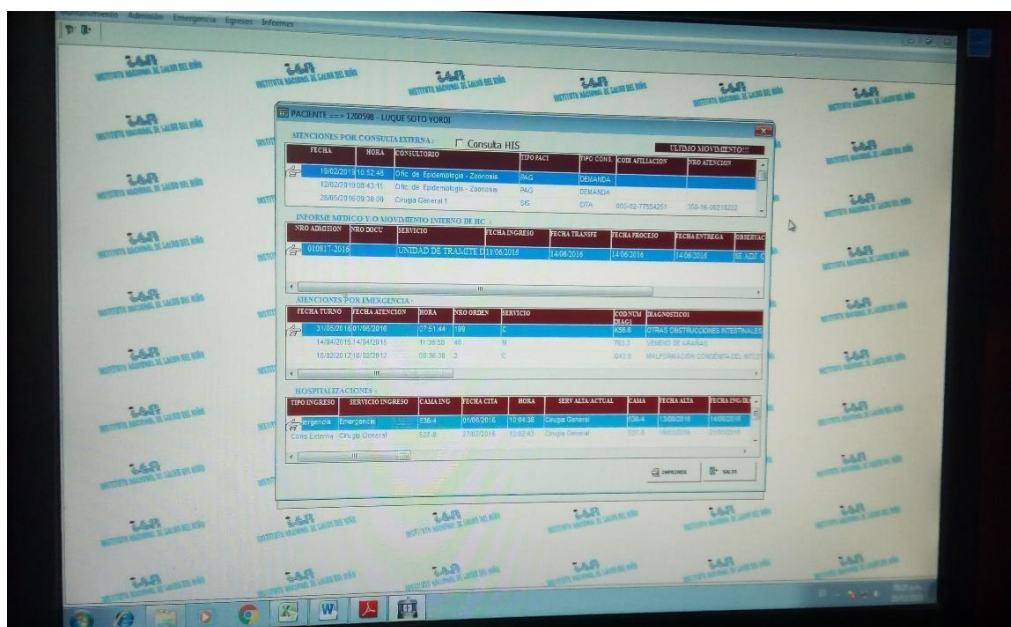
Admision Emergencia Egresos Informes

PACIENTE ==> 1260598 - LUQUE SOTO YORDI

ATENCIONES POR CONSULTA EXTERNA :

Consulta HIS

ULTIMO MOVIMIENTO!!!

| FECHA | HORA | CONSULTORIO | TIPO PACI | TIPO CONS. | COD. AFILIACION | NRO ATENCION |
|---|---|---|---|---|---|---|
| 19/02/2018 | 10:52:45 | Ofic. de Epidemiologia - Zoonosis | PAG | DEMANDA | | |
| 12/02/2018 | 08:43:11 | Ofic. de Epidemiologia - Zoonosis | PAG | DEMANDA | | |
| 28/06/2016 | 09:38:00 | Cirugia General 1 | SIS | CITA | 000-02-77554251 | 359-16-00218222 |

INFORME MEDICO Y/O MOVIMIENTO INTERNO DE HC :

| NRO ADMISION | NRO DOCU | SERVICIO | FECHA INGRESO | FECHA TRANSFE | FECHA PROCESO | FECHA ENTREGA | OBSERVAC |
|---|---|---|---|---|---|---|---|
| 010817-2016 | | UNIDAD DE TRAMITE D | 13/06/2016 | 14/06/2016 | 14/06/2016 | 14/06/2016 | SE ADJ |

ATENCIONES POR EMERGENCIA :

| FECHA TURNO | FECHA ATENCION | HORA | NRO ORDEN | SERVICIO | COD NUM DIAG | DIAGNOSTICO1 |
|---|---|---|---|---|---|---|
| 31/05/2016 | 01/06/2016 | 07:51:44 | 199 | C | K56.6 | OTRAS OBSTRUCCIONES INTESTINALES |
| 14/04/2015 | 14/04/2015 | 11:38:58 | 40 | N | T63.3 | VENENO DE ARAÑAS |
| 18/02/2012 | 18/02/2012 | 09:36:36 | 3 | C | Q43.8 | MALFORMACION CONGENITA DEL INTES |

HOSPITALIZACIONES :

| TIPO INGRESO | SERVICIO INGRESO | CAMA ING | FECHA CITA | HORA | SERV ALTA/ACTUAL | CAMA | FECHA ALTA | FECHA ING |
|---|---|---|---|---|---|---|---|---|
| Emergencia | Emergencia | E36-4 | 01/06/2016 | 10:04:38 | Cirugia General | E36-4 | 13/06/2016 | 14/06/2016 |
| Cons Externa | Cirugia General | 527-8 | 27/02/2016 | 12:02:43 | Cirugia General | 527-8 | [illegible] | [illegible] |

IMPRIMIR SALIR

INSTITUTO NACIONAL DE SALUD DEL NIÑO